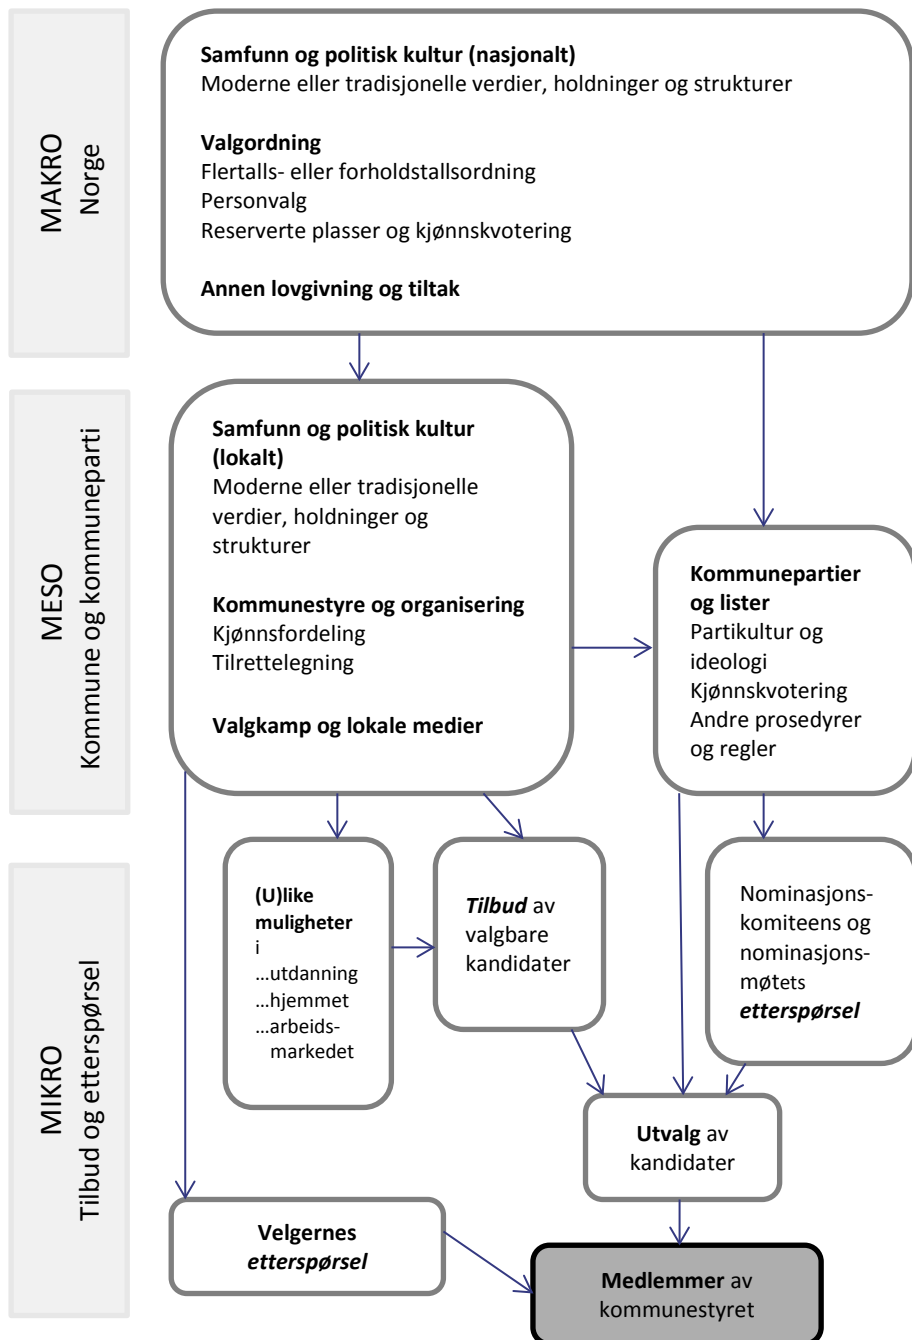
MAKRO
Norge

Samfunn og politisk kultur (nasjonalt)
Moderne eller tradisjonelle verdier, holdninger og strukturer

Valgordning
Flertalls- eller forholdstallsordning
Personvalg
Reserverte plasser og kjønnskvotering

Annen lovgivning og tiltak

MESO
Kommune og kommuneparti

Samfunn og politisk kultur (lokalt)
Moderne eller tradisjonelle verdier, holdninger og strukturer

Kommunestyre og organisering
Kjønnsfordeling
Tilrettelegning

Valgkamp og lokale medier

Kommunepartier og lister
Partikultur og ideologi
Kjønnskvotering
Andre prosedyrer og regler

MIKRO
Tilbud og etterspørsel

(U)like muligheter i
…utdanning
…hjemmet
…arbeidsmarkedet

Tilbud av valgbare kandidater

Nominasjonskomiteens og nominasjonsmøtets etterspørsel

Utvalg av kandidater

Velgernes etterspørsel

Medlemmer av kommunestyret